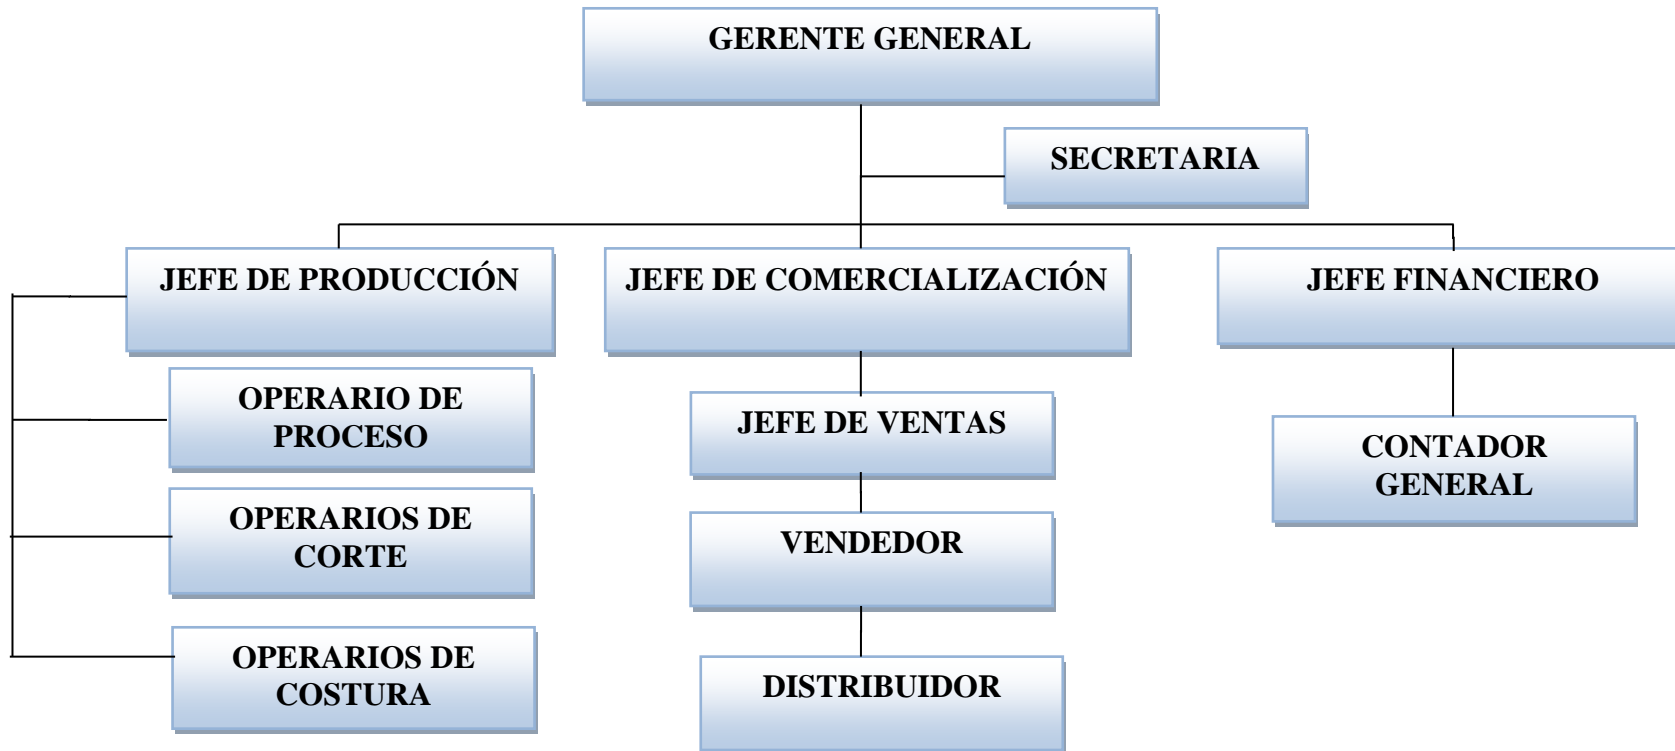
GERENTE GENERAL

SECRETARIA

JEFE DE PRODUCCIÓN

JEFE DE COMERCIALIZACIÓN

JEFE FINANCIERO

OPERARIO DE PROCESO

OPERARIOS DE CORTE

OPERARIOS DE COSTURA

JEFE DE VENTAS

VENDEDOR

DISTRIBUIDOR

CONTADOR GENERAL